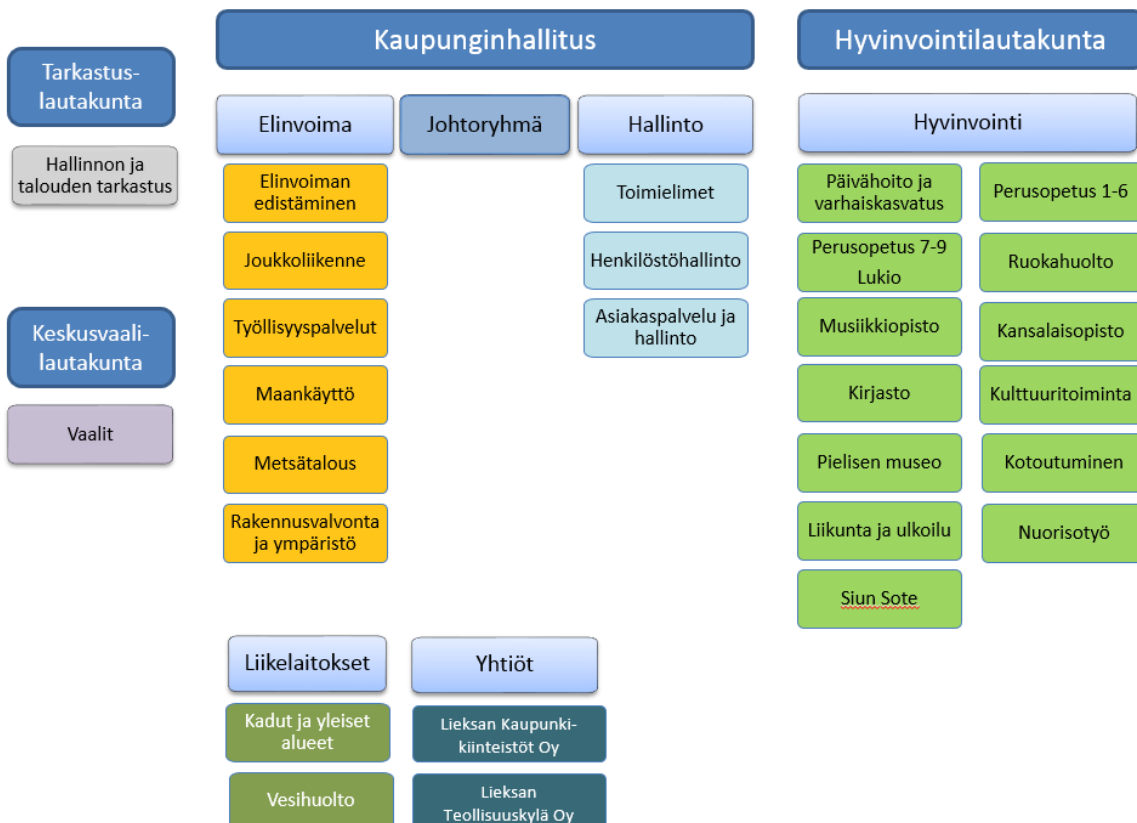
Tarkastuslautakunta

Hallinnon ja talouden tarkastus

Keskusvaalilautakunta

Vaalit

Kaupunginhallitus

Elinvoima

Johtoryhmä

Hallinto

Elinvoiman edistäminen

Joukkoliikenne

Työllisyyspalvelut

Maankäyttö

Metsätalous

Rakennusvalvonta ja ympäristö

Toimielimet

Henkilöstöhallinto

Asiakaspalvelu ja hallinto

Liikelaitokset

Kadut ja yleiset alueet

Vesihuolto

Yhtiöt

Lieksan Kaupunkikiinteistöt Oy

Lieksan Teollisuuskylä Oy

Hyvinvointilautakunta

Hyvinvointi

Päivähoito ja varhaiskasvatus

Perusopetus 1-6

Perusopetus 7-9 Lukio

Ruokahuolto

Musiikkiopisto

Kansalaisopisto

Kirjasto

Kulttuuritoiminta

Pielisen museo

Kotoutuminen

Liikunta ja ulkoilu

Nuorisotyö

Siun Sote